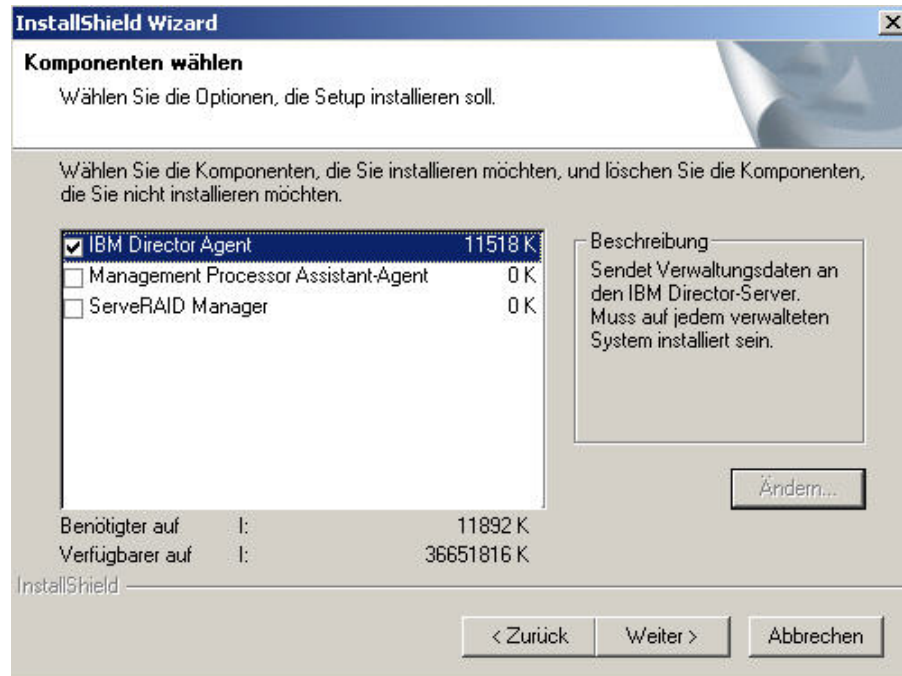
InstallShield Wizard

Komponenten wählen

Wählen Sie die Optionen, die Setup installieren soll.

Wählen Sie die Komponenten, die Sie installieren möchten, und löschen Sie die Komponenten, die Sie nicht installieren möchten.

| | | |
|---|---|---|
| ☑ | IBM Director Agent | 11518 K |
| ☐ | Management Processor Assistant-Agent | 0 K |
| ☐ | ServeRAID Manager | 0 K |

Beschreibung
Sendet Verwaltungsdaten an den IBM Director-Server. Muss auf jedem verwalteten System installiert sein.

Ändern...

| | | |
|---|---|---|
| Benötigter auf | I: | 11892 K |
| Verfügbarer auf | I: | 36651816 K |

InstallShield

< Zurück
Weiter >
Abbrechen